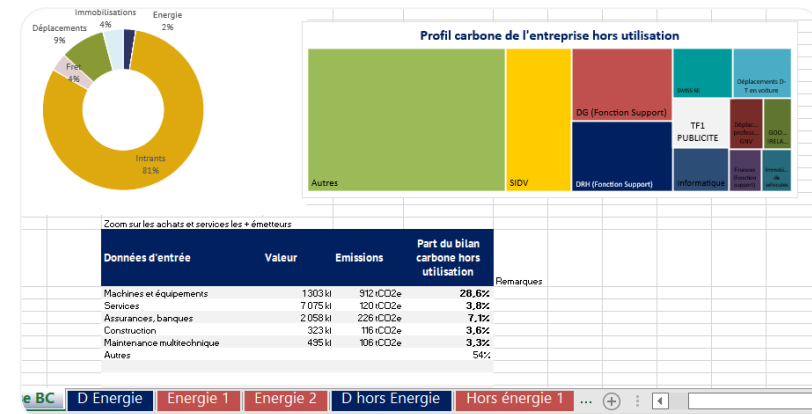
Immobilisations 4%
Energie 2%
Déplacements 9%
Fret 4%
Intrants 81%

Profil carbone de l'entreprise hors utilisation

Autres
SIDV
DG (Fonction Support)
DRH (Fonction Support)
SMSS NI
Déplacements D-T en voiture
TF1 PUBLICITE
Déplac... profes... GNV
GOO... RELA...
Informatique
Fournitur (Fonction support)
Immobi... de véhicules

Zoom sur les achats et services les + émetteurs

| Données d'entrée | Valeur | Emissions | Part du bilan carbone hors utilisation | Remarques |
|---|---|---|---|---|
| Machines et équipements | 1 303 k€ | 912 tCO2e | 28,6% | |
| Services | 7 075 k€ | 120 tCO2e | 3,8% | |
| Assurances, banques | 2 058 k€ | 226 tCO2e | 7,1% | |
| Construction | 323 k€ | 116 tCO2e | 3,6% | |
| Maintenance multitechnique | 495 k€ | 106 tCO2e | 3,3% | |
| Autres | | | 54% | |

e BC | D Energie | Energie 1 | Energie 2 | D hors Energie | Hors énergie 1 | ...